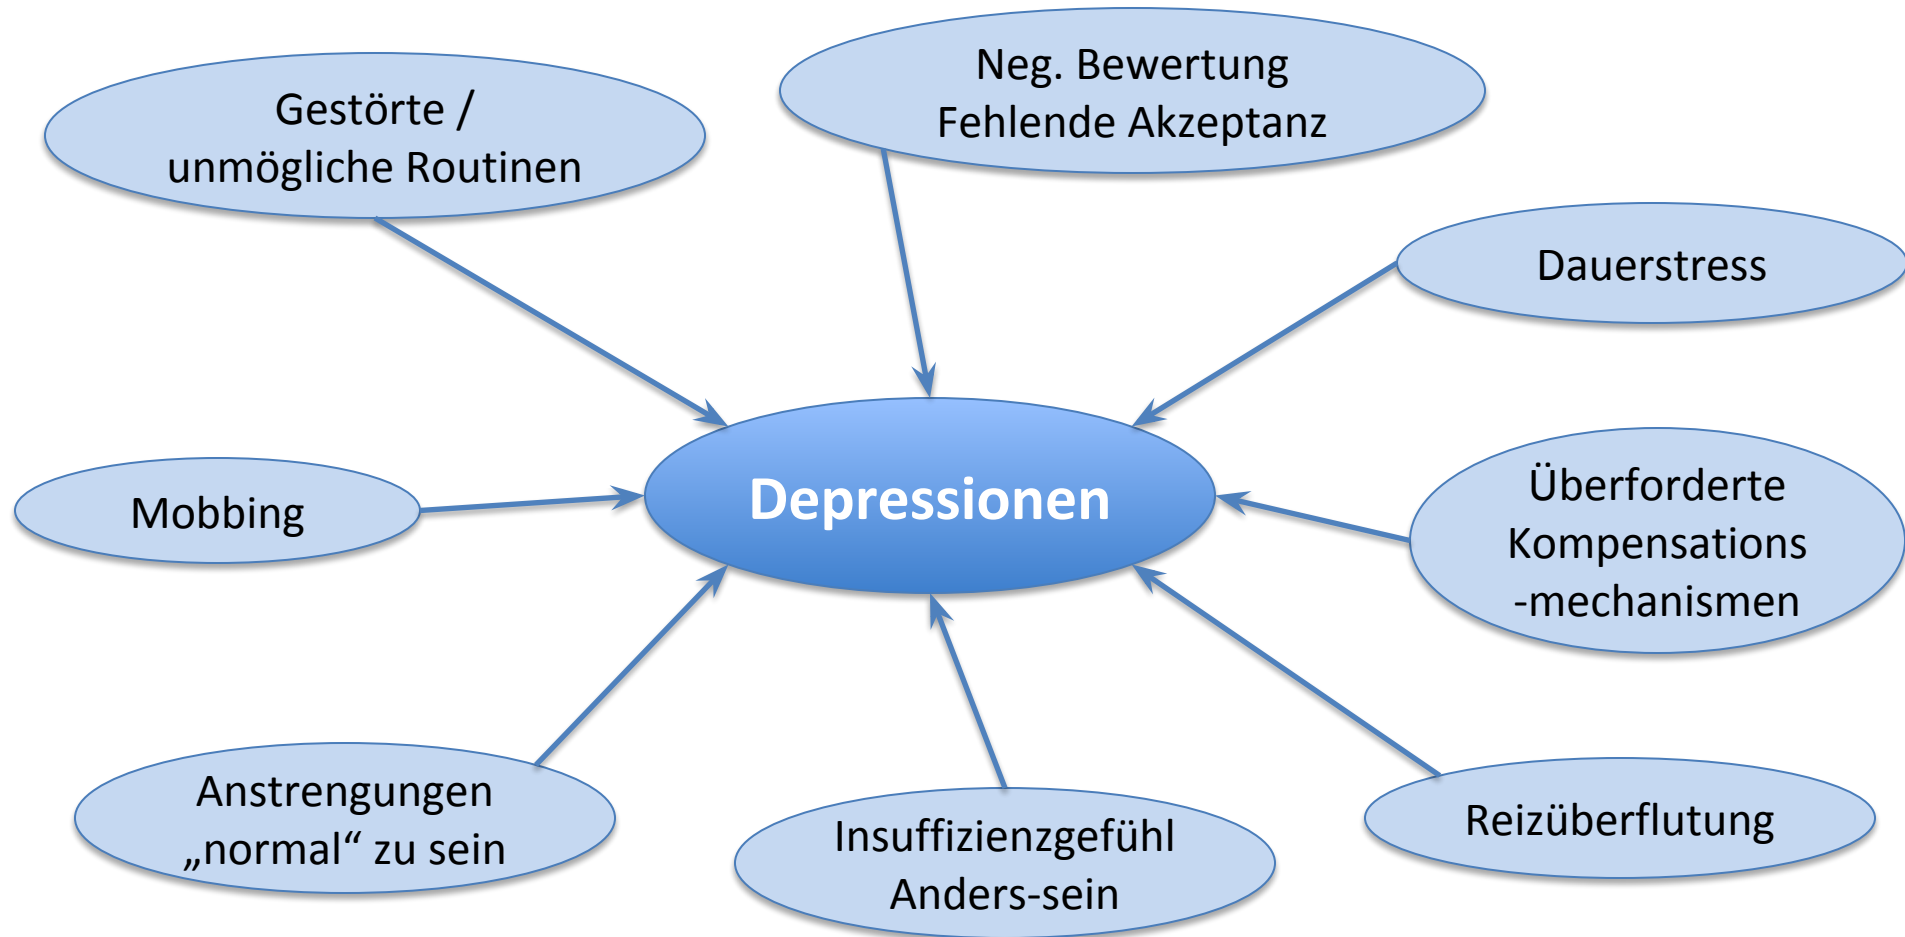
Gestörte / unmögliche Routinen

Neg. Bewertung
Fehlende Akzeptanz

Dauerstress

Mobbing

Depressionen

Überforderte Kompensations -mechanismen

Anstrengungen „normal“ zu sein

Insuffizienzgefühl
Anders-sein

Reizüberflutung